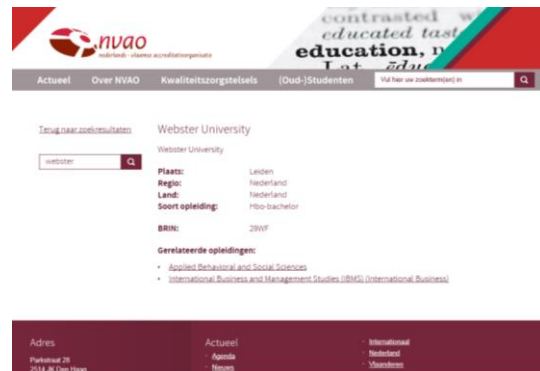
nvao
nederlands - vlaamse accreditatieorganisatie

contrasted
educated tast
education,
Lat

Actueel Over NVAO Kwaliteitszorgstelsels (Oud-)Studenten Vul hier uw zoekterm(en) in

Terug naar zoekresultaten

webster

Webster University

Webster University

Plaats: Leiden
Regio: Nederland
Land: Nederland
Soort opleiding: Hbo-bachelor

BRIN: 28WF

Gerelateerde opleidingen:

- Applied Behavioral and Social Sciences
- International Business and Management Studies (IBMS) (International Business)

Adres
Parkstraat 28
2514 JK Den Haag

Actueel
- Agenda
- Nieuws

- Internationaal
- Nederland
- Vlaanderen